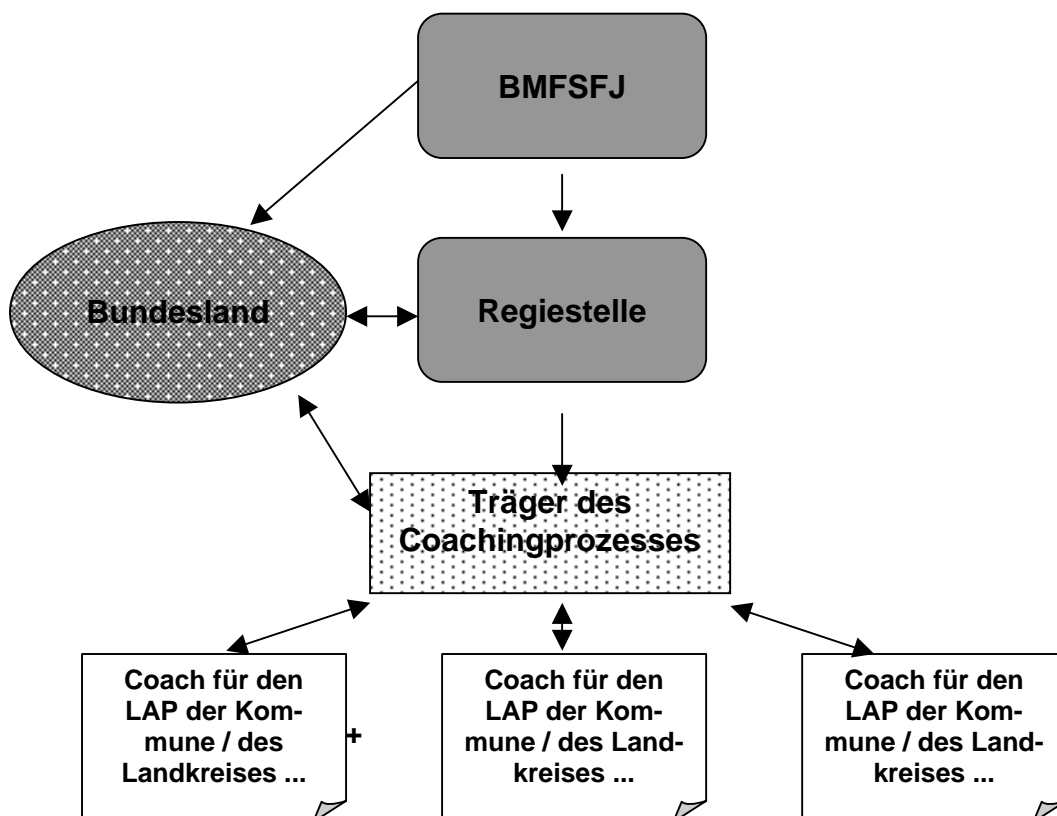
BMFSFJ

Bundesland

Regiestelle

Träger des Coachingprozesses

Coach für den LAP der Kommune / des Landkreises ...

+

Coach für den LAP der Kommune / des Landkreises ...

Coach für den LAP der Kommune / des Landkreises ...